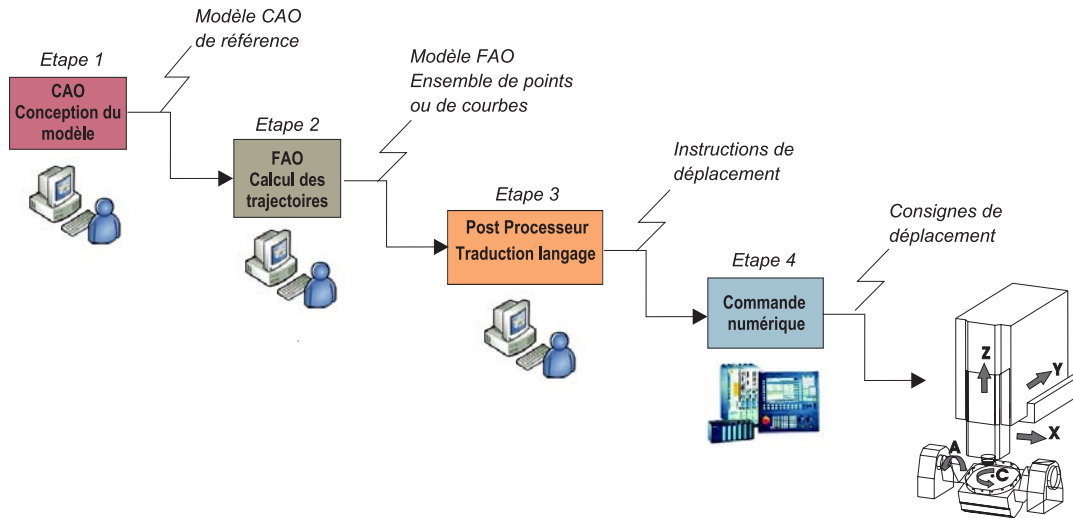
Modèle CAO de référence

Etape 1

CAO Conception du modèle

Modèle FAO Ensemble de points ou de courbes

Etape 2

FAO Calcul des trajectoires

Instructions de déplacement

Etape 3

Post Processeur Traduction langage

Consignes de déplacement

Etape 4

Commande numérique

Z

Y

X

A

C